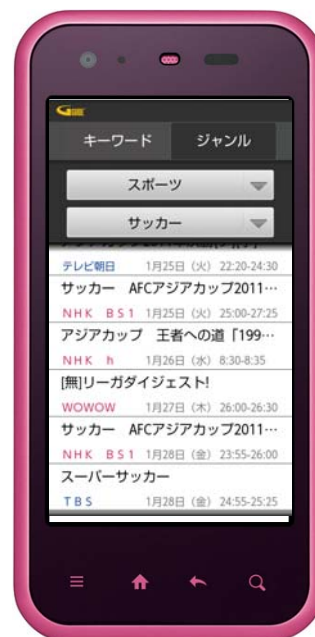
キーワード
ジャンル
スポーツ
サッカー
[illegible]
テレビ朝日 1月25日 (火) 22:20-24:30
サッカー AFCアジアカップ2011…
NHK BS1 1月25日 (火) 25:00-27:25
アジアカップ 王者への道「199…
NHK h 1月26日 (水) 8:30-8:35
[無]リーガダイジェスト!
WOWOW 1月27日 (木) 26:00-26:30
サッカー AFCアジアカップ2011…
NHK BS1 1月28日 (金) 23:55-26:00
スーパーサッカー
TBS 1月28日 (金) 24:55-25:25